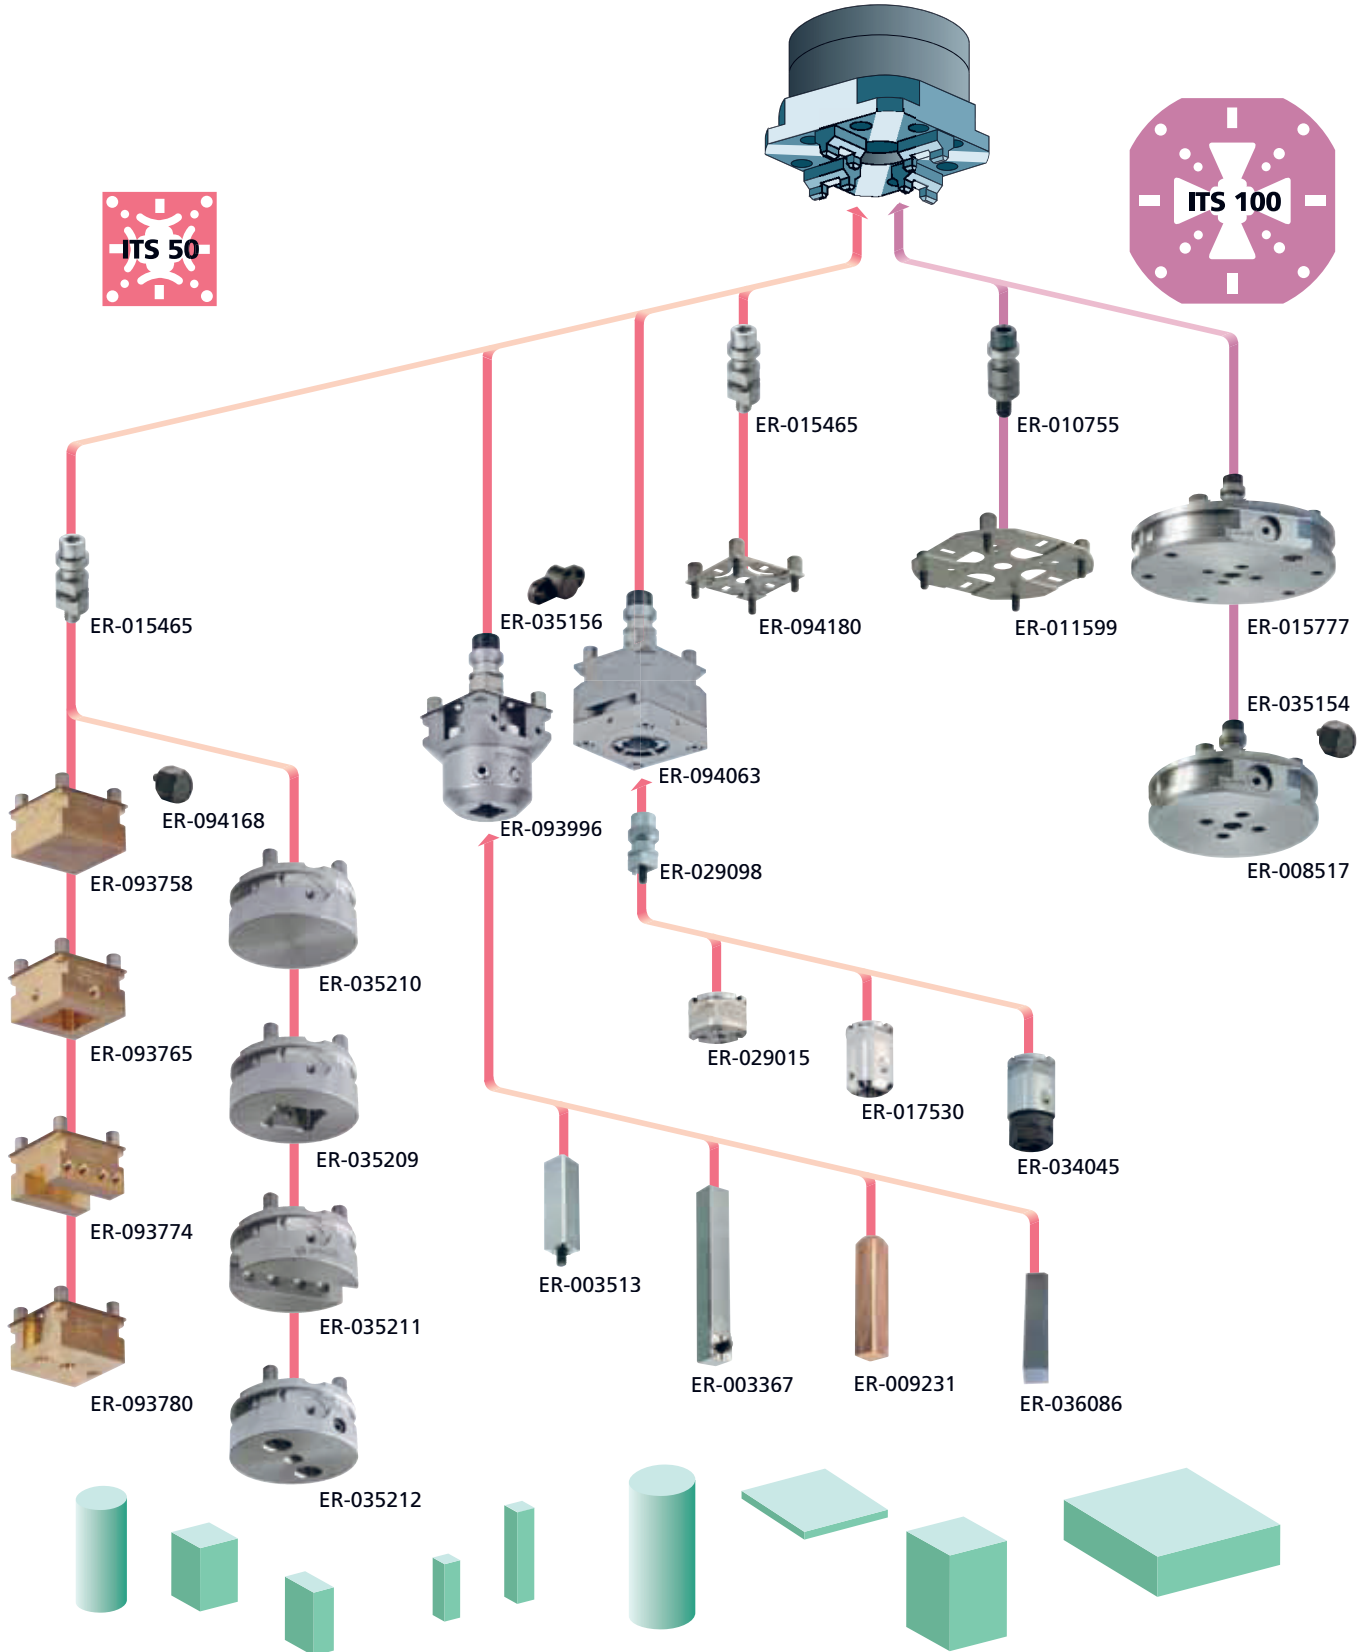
ITS 50

ITS 100

ER-015465

ER-010755

ER-015465

ER-035156

ER-094180

ER-011599

ER-015777

ER-035154

ER-094063

ER-094168

ER-093996

ER-008517

ER-093758

ER-029098

ER-035210

ER-093765

ER-029015

ER-017530

ER-035209

ER-034045

ER-093774

ER-003513

ER-035211

ER-003367

ER-009231

ER-093780

ER-036086

ER-035212